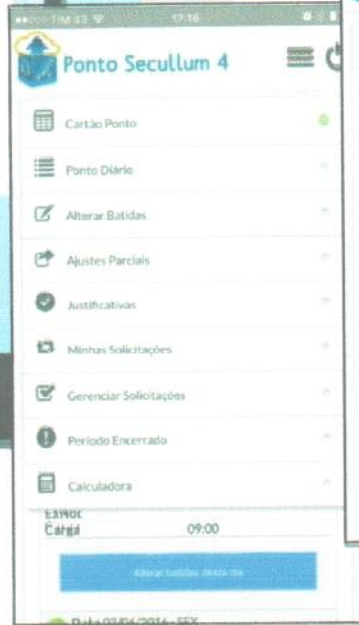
●●○○○ TIM 4G 17:16

Ponto Secullum 4

Cartão Ponto

Ponto Diário

Alterar Batidas

Ajustes Parciais

Justificativas

Minhas Solicitações

Gerenciar Solicitações

Período Encerrado

Calculadora

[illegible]
Carga 09:00

Alterar batidas deste dia

Data 02/06/2016 - SEX